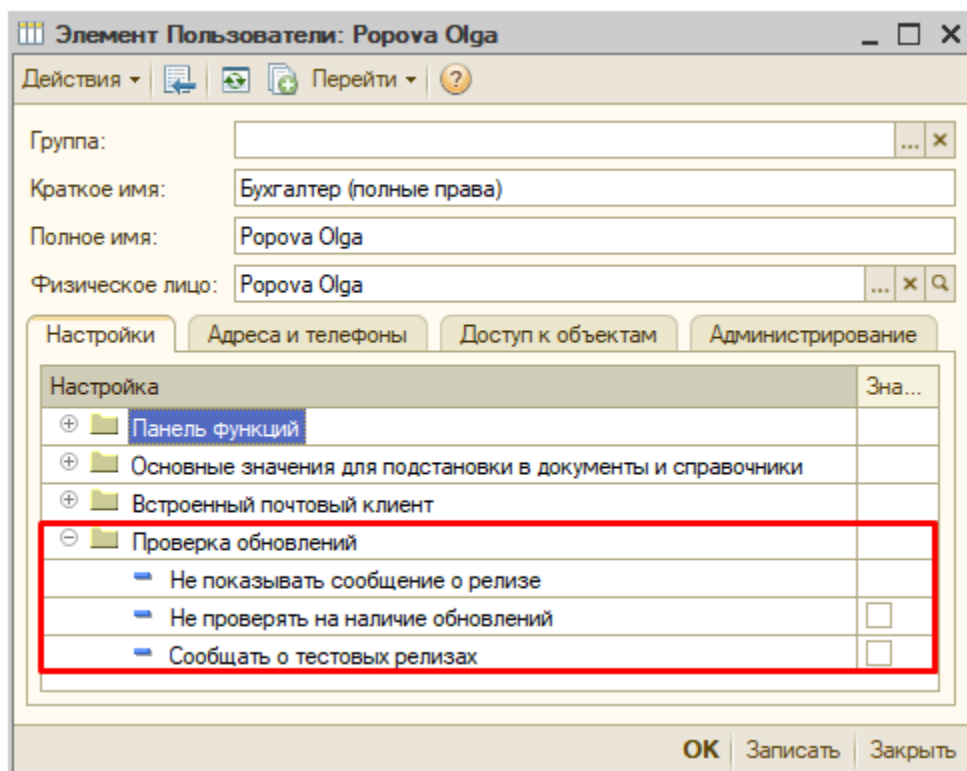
Элемент Пользователи: Popova Olga

Действия ▾ Перейти ▾

Группа:

Краткое имя: Бухгалтер (полные права)

Полное имя: Popova Olga

Физическое лицо: Popova Olga

Настройки | Адреса и телефоны | Доступ к объектам | Администрирование

| Настройка | Зна... |
|---|---|
| Панель функций | |
| Основные значения для подстановки в документы и справочники | |
| Встроенный почтовый клиент | |
| Проверка обновлений | |
| Не показывать сообщение о релизе | |
| Не проверять на наличие обновлений | |
| Сообщать о тестовых релизах | |

OK Записать Закрыть